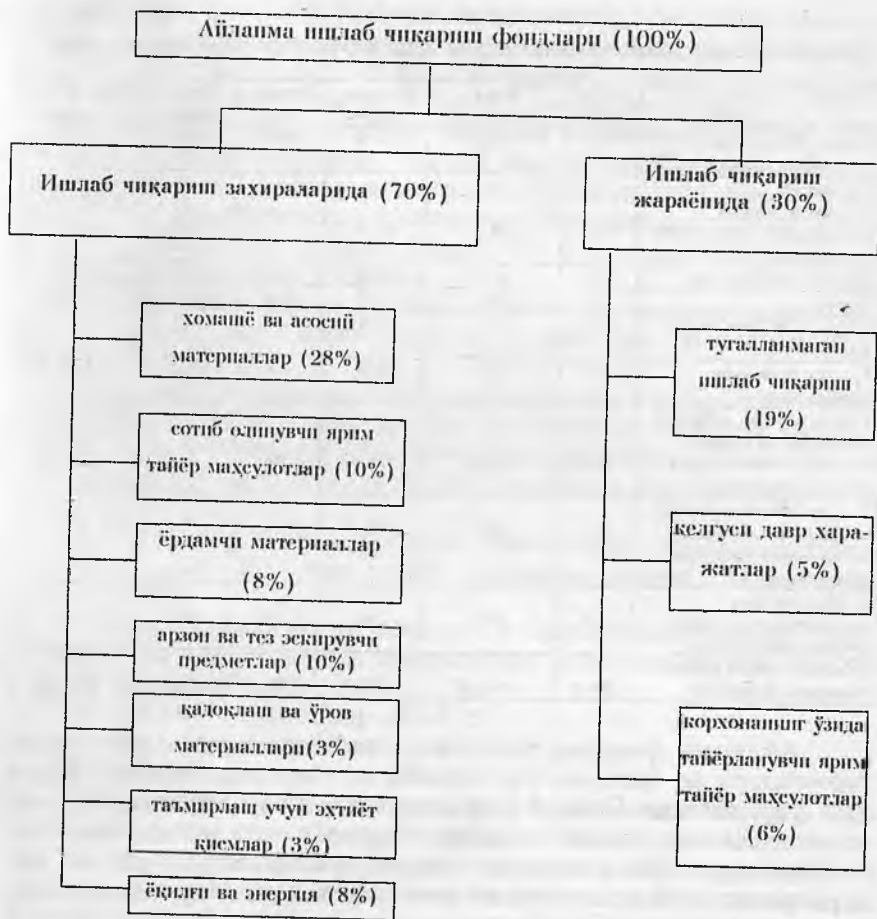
Айланма ишлаб чиқариш фондлари (100%)

Ишлаб чиқариш захираларида (70%)

Ишлаб чиқариш жараёнида (30%)

хомашё ва асосий материаллар (28%)

сотиб олинувчи ярим тайёр маҳсулотлар (10%)

ёрдамчи материаллар (8%)

арзон ва тез эскирувчи предметлар (10%)

қадоқлаш ва ўров материаллари(3%)

таъмирлаш учун эхтиёт қисмлар (3%)

ёқилғи ва энергия (8%)

тугалланмаган ишлаб чиқариш (19%)

келгуси давр харажатлар (5%)

корхонанинг ўзида тайёрланувчи ярим тайёр маҳсулотлар (6%)